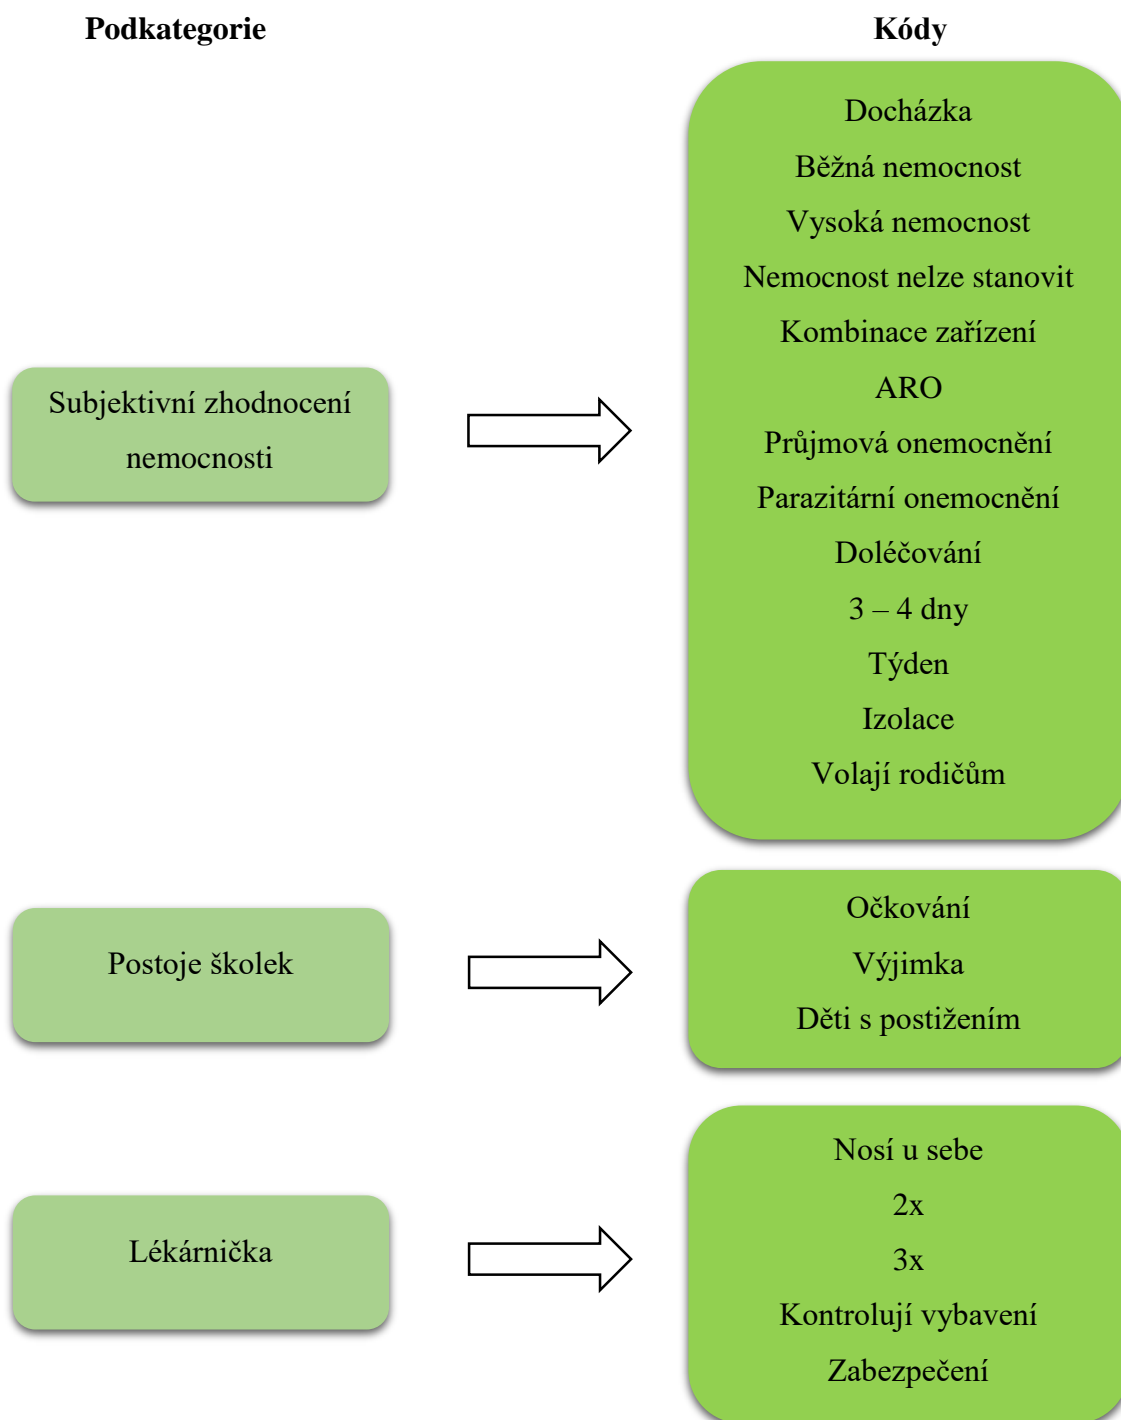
Podkategorie

Kódy

Subjektivní zhodnocení nemocnosti

Docházka
Běžná nemocnost
Vysoká nemocnost
Nemocnost nelze stanovit
Kombinace zařízení
ARO
Průjmová onemocnění
Parazitární onemocnění
Doléčování
3 – 4 dny
Týden
Izolace
Volají rodičům

Postoje školek

Očkování
Výjimka
Děti s postižením

Lékárnička

Nosí u sebe
2x
3x
Kontrolují vybavení
Zabezpečení